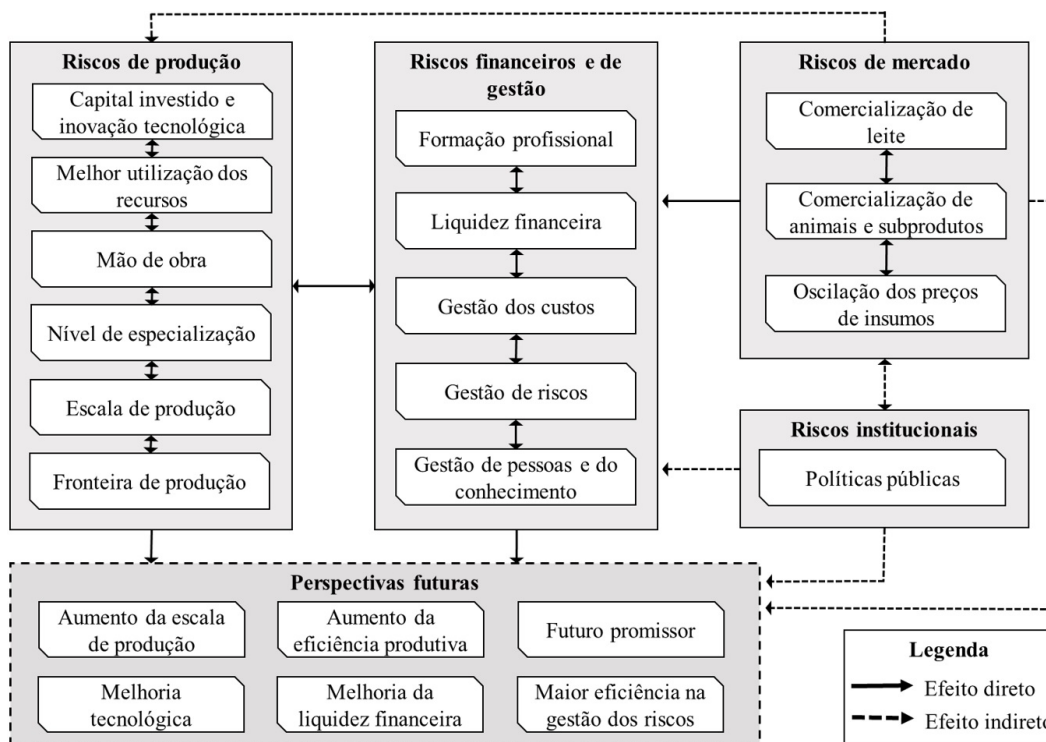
Riscos de produção

Capital investido e inovação tecnológica

Melhor utilização dos recursos

Mão de obra

Nível de especialização

Escala de produção

Fronteira de produção

Riscos financeiros e de gestão

Formação profissional

Liquidez financeira

Gestão dos custos

Gestão de riscos

Gestão de pessoas e do conhecimento

Riscos de mercado

Comercialização de leite

Comercialização de animais e subprodutos

Oscilação dos preços de insumos

Riscos institucionais

Políticas públicas

Perspectivas futuras

Aumento da escala de produção

Aumento da eficiência produtiva

Futuro promissor

Melhoria tecnológica

Melhoria da liquidez financeira

Maior eficiência na gestão dos riscos

Legenda

Efeito direto

Efeito indireto